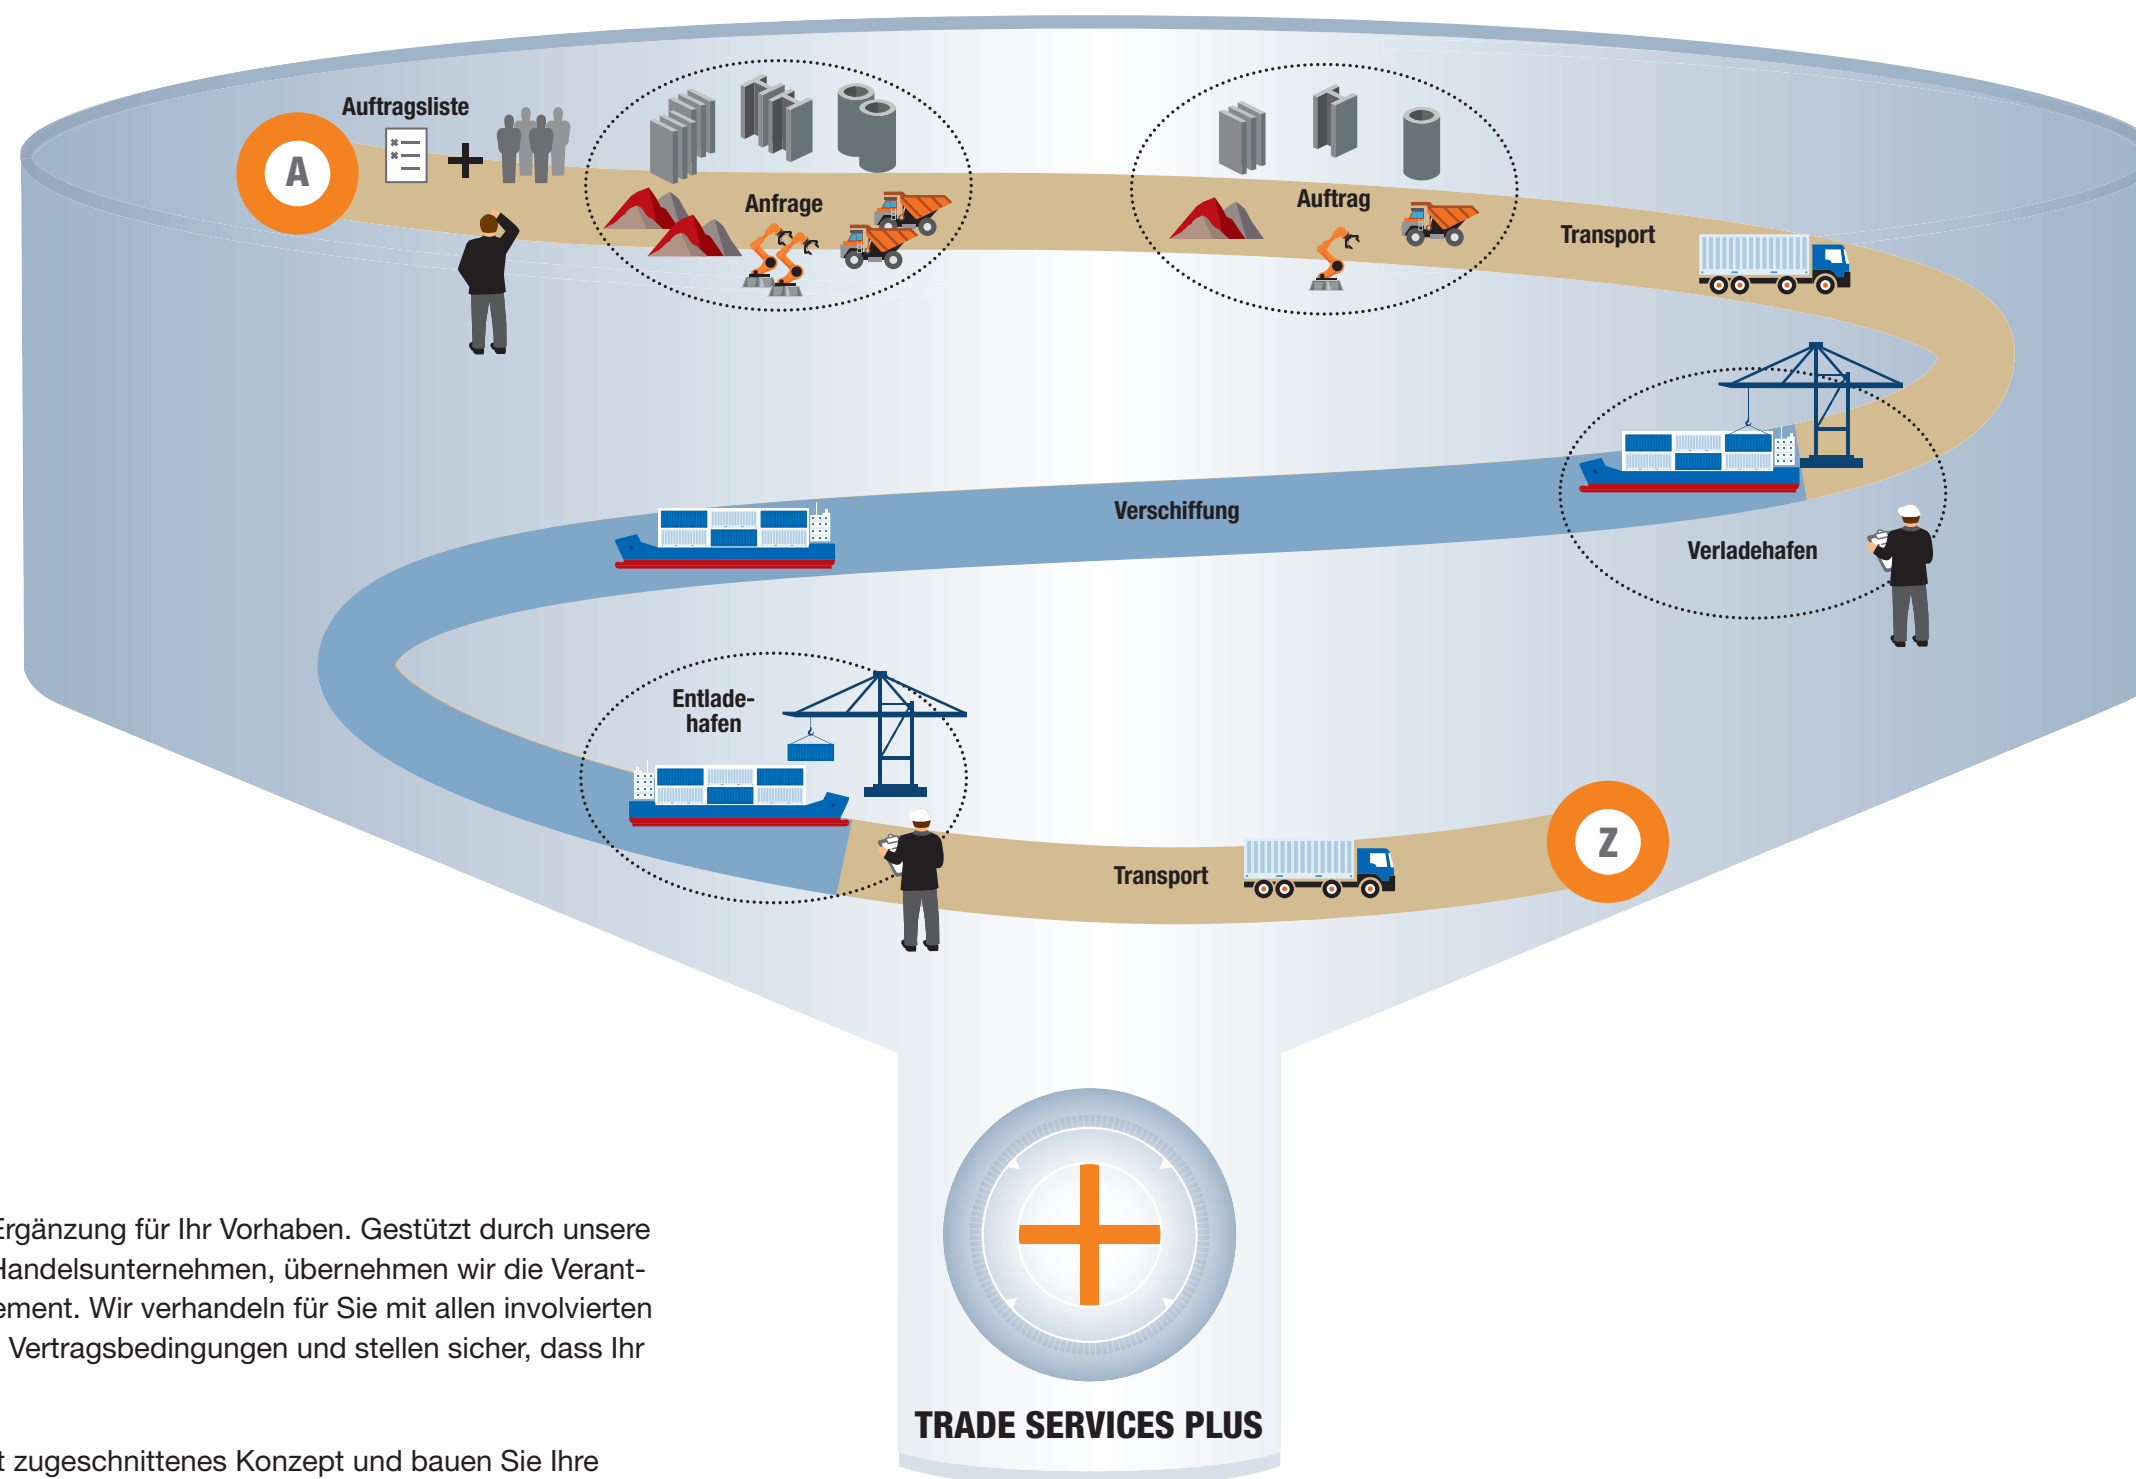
A

Auftragsliste

Anfrage

Auftrag

Transport

Verschiffung

Verladehafen

Entladehafen

Transport

Z

TRADE SERVICES PLUS

Ergänzung für Ihr Vorhaben. Gestützt durch unsere Handelsunternehmen, übernehmen wir die Verantement. Wir verhandeln für Sie mit allen involvierten Vertragsbedingungen und stellen sicher, dass Ihr

t zugeschnittenes Konzept und bauen Sie Ihre